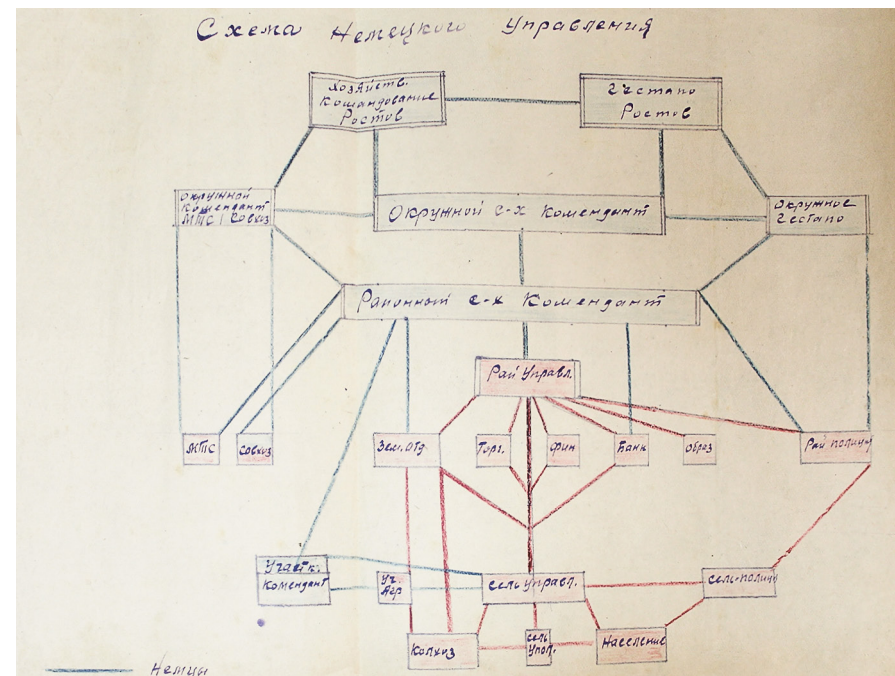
Схема Немецкого Управления

Хозяйств. командование Ростов

Гестапо Ростов

Окружной комендант МТС / Совхоз

Окружной с-х комендант

Окружное гестапо

Районный с-х Комендант

Рай управл.

МТС

Совхоз

Зем. отд.

Торг.

Фин

Банк

Образ

Рай полиция

Участк. комендант

Уч. агр.

Сель управл.

Сель-полиция

Колхоз

Сель упол.

Население

Немцы